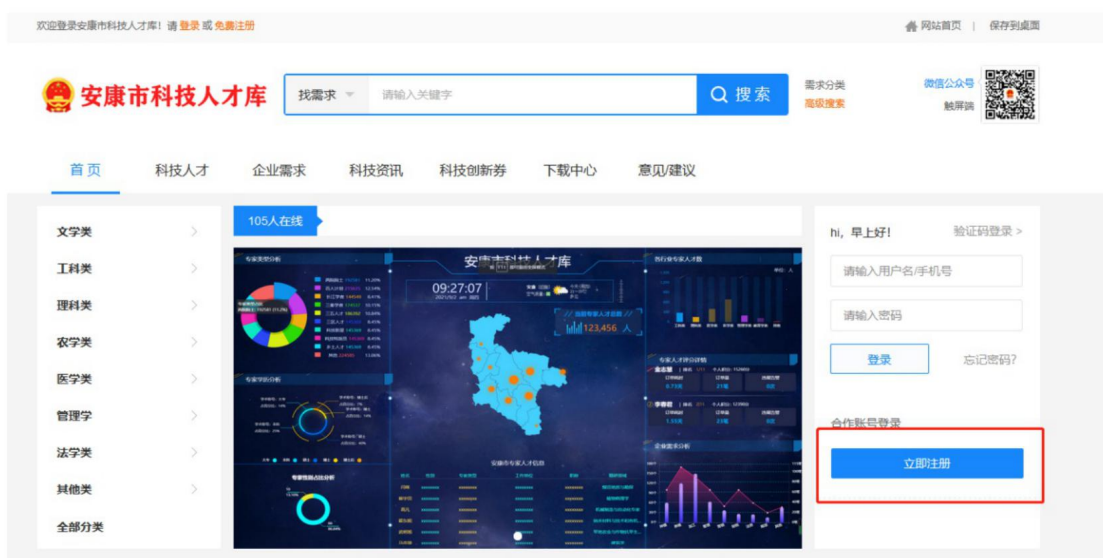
欢迎登录安康市科技人才库！请 登录 或 免费注册

网站首页 | 保存到桌面

安康市科技人才库

找需求

请输入关键字

搜索

需求分类
高级搜索

微信公众号
触屏端

首页 科技人才 企业需求 科技资讯 科技创新券 下载中心 意见/建议

文学类
工科类
理科类
农学类
医学类
管理学
法学类
其他类
全部分类

105人在线

安康市科技人才库

09:27:07

123,456 人

安康市专家人才信息

hi，早上好！

验证码登录 >

请输入用户名/手机号

请输入密码

登录

忘记密码？

合作账号登录

立即注册